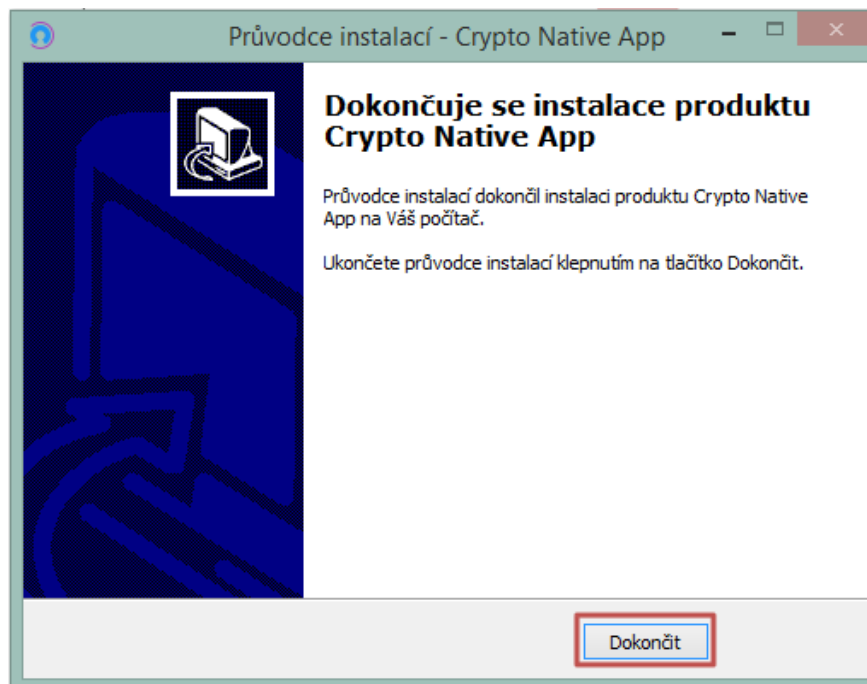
Průvodce instalací - Crypto Native App

Dokončuje se instalace produktu Crypto Native App

Průvodce instalací dokončil instalaci produktu Crypto Native App na Váš počítač.

Ukončete průvodce instalací klepnutím na tlačítko Dokončit.

Dokončit